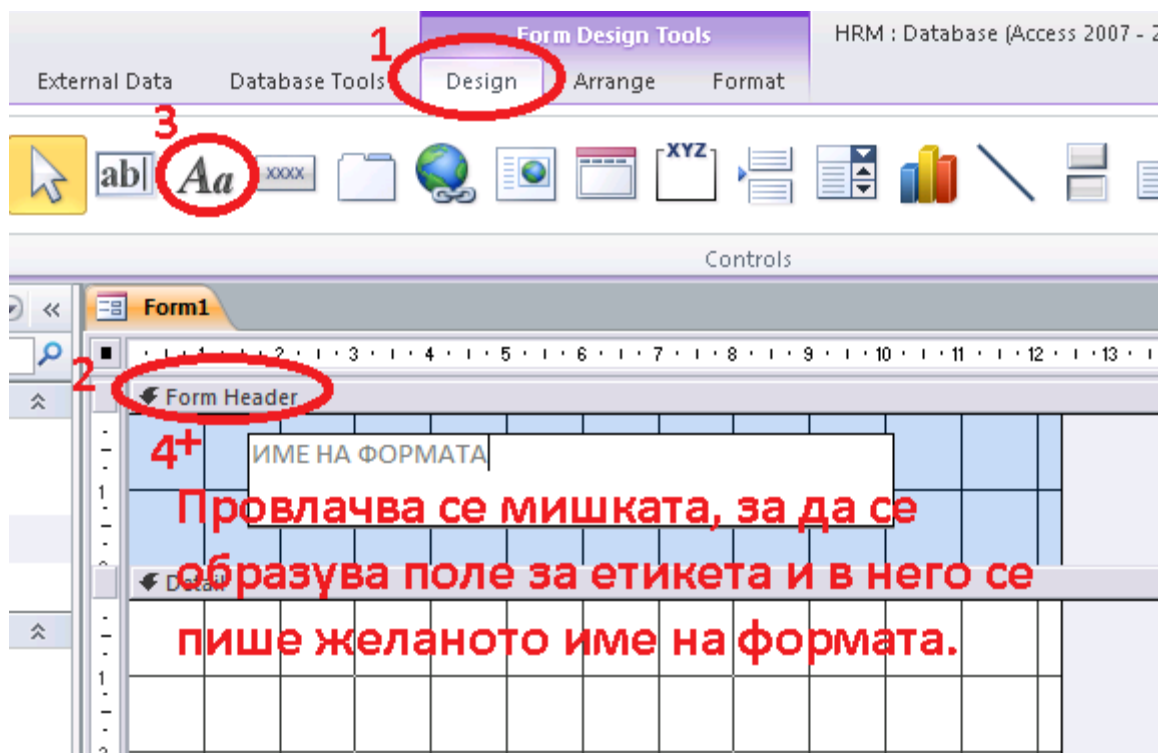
Form Design Tools

HRM : Database (Access 2007 - 2

External Data Database Tools Design Arrange Format

1

3

ab| Aa xxxx XYZ

Controls

« Form1

· 1 · 2 · 3 · 4 · 5 · 6 · 7 · 8 · 9 · 10 · 11 · 12 · 13 ·

2

Form Header

4+

ИМЕ НА ФОРМАТА

Провлачва се мишката, за да се образува поле за етикета и в него се пише желаното име на формата.

Detail